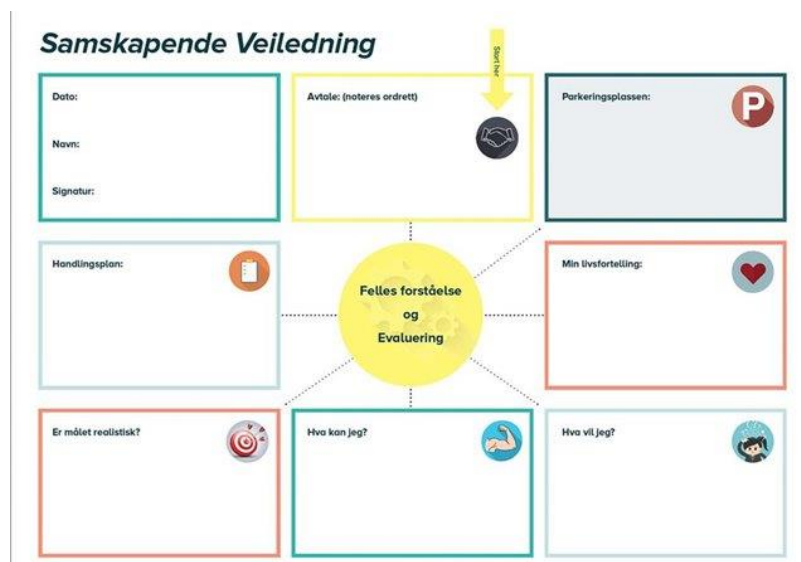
Samskapende Veiledning

Dato:

Navn:

Signatur:

Start her

Avtale: (noteres ordrett)

Parkeringsplassen:

P

Handlingsplan:

Felles forståelse og Evaluering

Min livsfortelling:

Er målet realistisk?

Hva kan jeg?

Hva vil jeg?